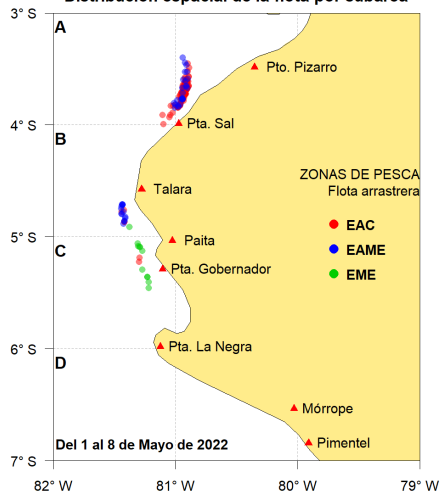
Distribución espacial de la flota por caladero

3° S
4° S
5° S
6° S
7° S

A
B
C
D

Pto. Pizarro
Pta. Sal
Talara
Paita
Pta. Gobernador
Pta. La Negra
Mórrope
Pimentel

ZONAS DE PESCA
Flota arrastrera
EAC
EAME
EME

Del 1 al 8 de Mayo de 2022

82° W
81° W
80° W
79° W